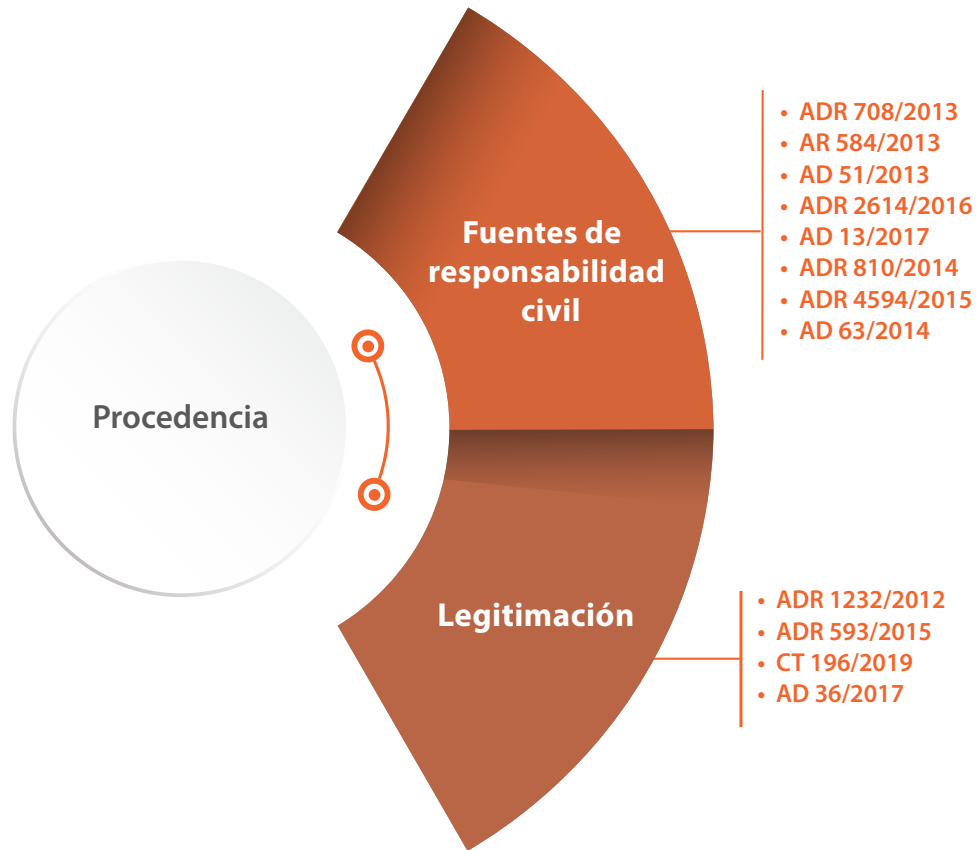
Procedencia

Fuentes de responsabilidad civil

- ADR 708/2013
- AR 584/2013
- AD 51/2013
- ADR 2614/2016
- AD 13/2017
- ADR 810/2014
- ADR 4594/2015
- AD 63/2014

Legitimación

- ADR 1232/2012
- ADR 593/2015
- CT 196/2019
- AD 36/2017